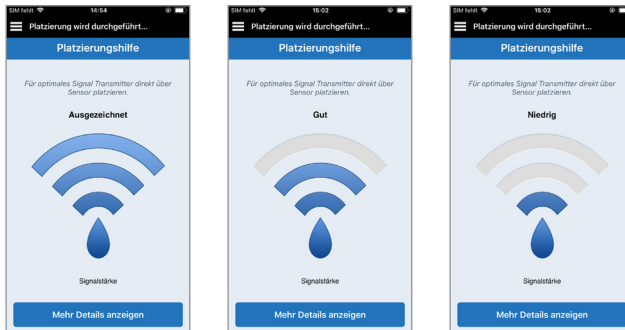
SIM fehlt 14:54

Platzierung wird durchgeführt...

Platzierungshilfe

Für optimales Signal Transmitter direkt über Sensor platzieren.

Ausgezeichnet

Signalstärke

Mehr Details anzeigen

SIM fehlt 15:02

Platzierung wird durchgeführt...

Platzierungshilfe

Für optimales Signal Transmitter direkt über Sensor platzieren.

Gut

Signalstärke

Mehr Details anzeigen

SIM fehlt 15:02

Platzierung wird durchgeführt...

Platzierungshilfe

Für optimales Signal Transmitter direkt über Sensor platzieren.

Niedrig

Signalstärke

Mehr Details anzeigen